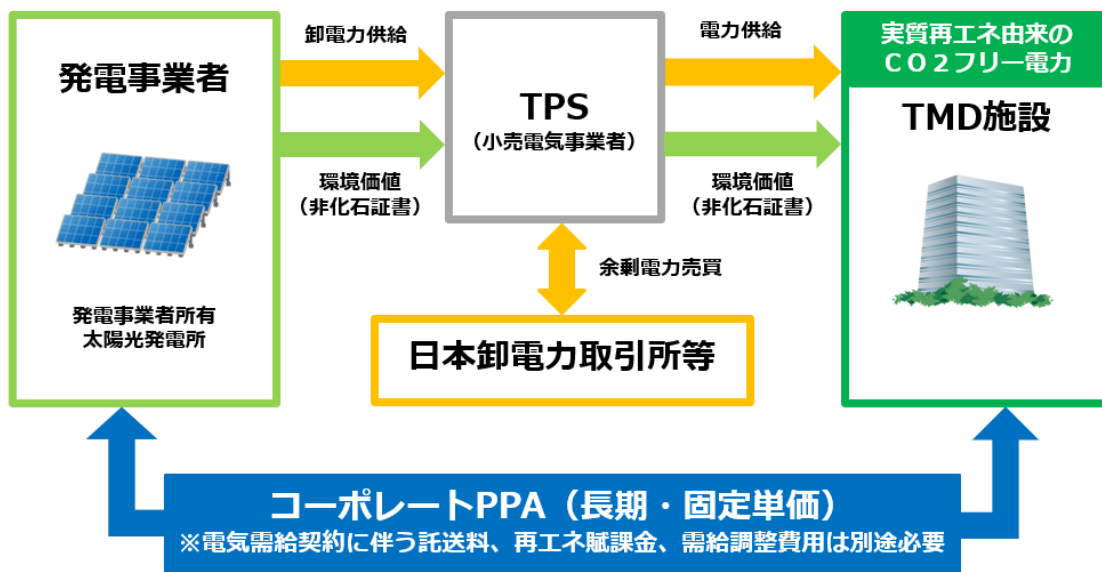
発電事業者

発電事業者所有
太陽光発電所

卸電力供給

環境価値
（非化石証書）

TPS
（小売電気事業者）

余剰電力売買

日本卸電力取引所等

電力供給

環境価値
（非化石証書）

実質再エネ由来の
ＣＯ２フリー電力

TMD施設

コーポレートPPA（長期・固定単価）
※電気需給契約に伴う託送料、再エネ賦課金、需給調整費用は別途必要